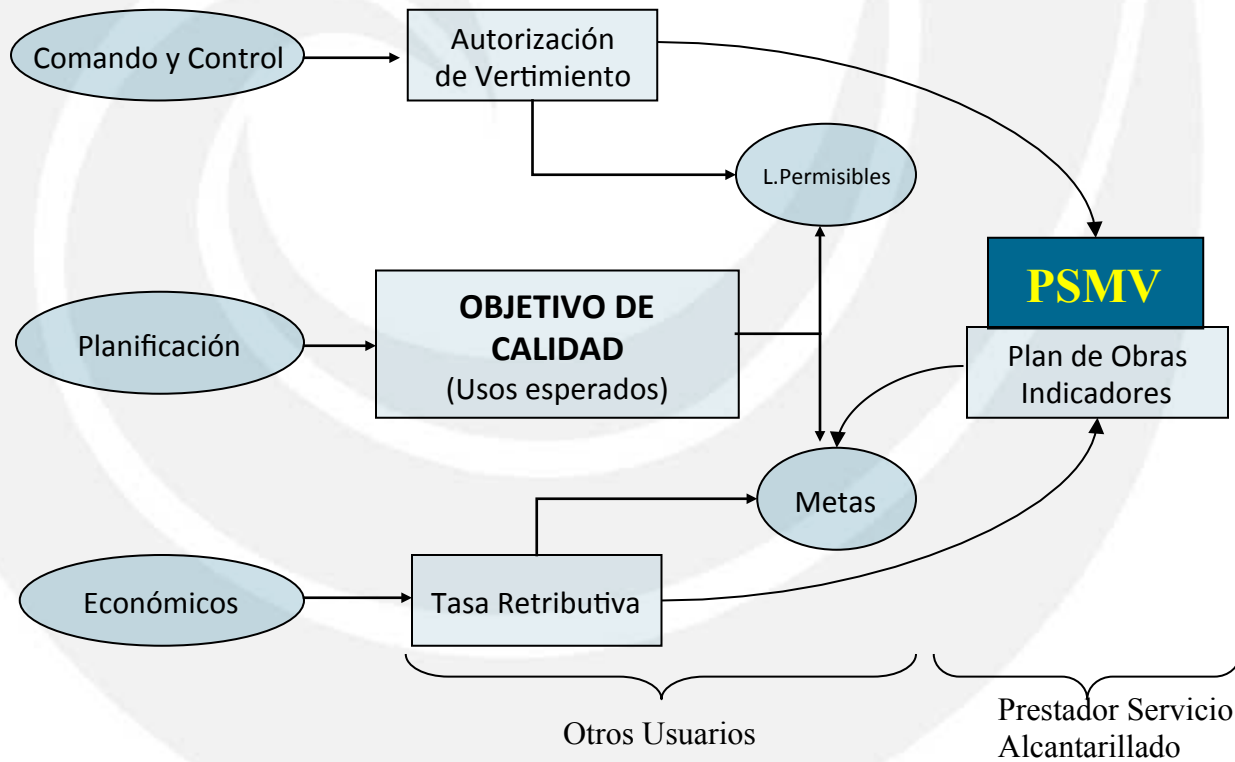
Comando y Control

Autorización de Vertimiento

L.Permisibles

PSMV

Plan de Obras Indicadores

Planificación

OBJETIVO DE CALIDAD
(Usos esperados)

Metas

Económicos

Tasa Retributiva

Otros Usuarios

Prestador Servicio Alcantarillado